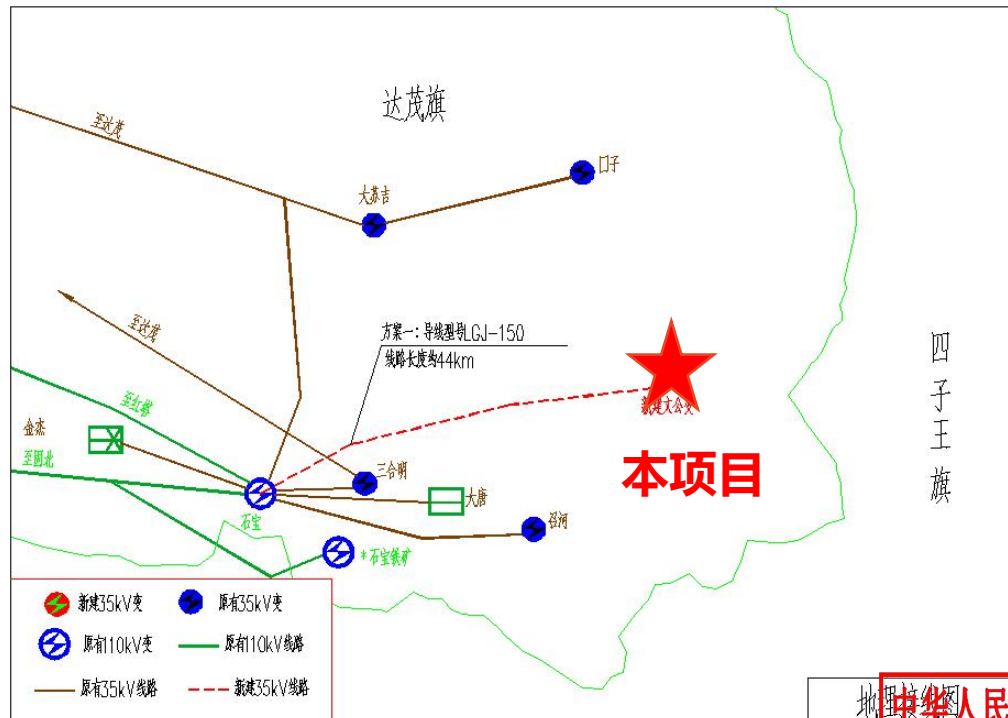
达茂旗

至达茂

口子

大苏吉

至达茂

方案一：导线型号LGJ-150

线路长度约44km

新建大公交

四子王旗

本项目

至红格

金来

至固北

三合明

大唐

召河

石宝

石宝铁矿

新建35kV变
原有35kV变
原有110kV变
原有110kV线路
原有35kV线路
新建35kV线路

地理接线图

中华人民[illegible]